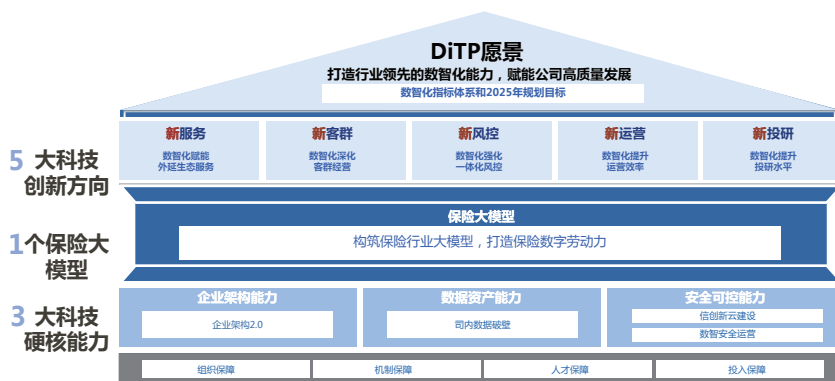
DiTP愿景
打造行业领先的数智化能力，赋能公司高质量发展
数智化指标体系和2025年规划目标

5 大科技创新方向

新服务
数智化赋能
外延生态服务

新客群
数智化深化
客群经营

新风控
数智化强化
一体化风控

新运营
数智化提升
运营效率

新投研
数智化提升
投研水平

1个保险大模型

保险大模型
构筑保险行业大模型，打造保险数字劳动力

3 大科技硬核能力

企业架构能力
企业架构2.0

数据资产能力
司内数据破壁

安全可控能力
信创新云建设
数智安全运营

组织保障
机制保障
人才保障
投入保障